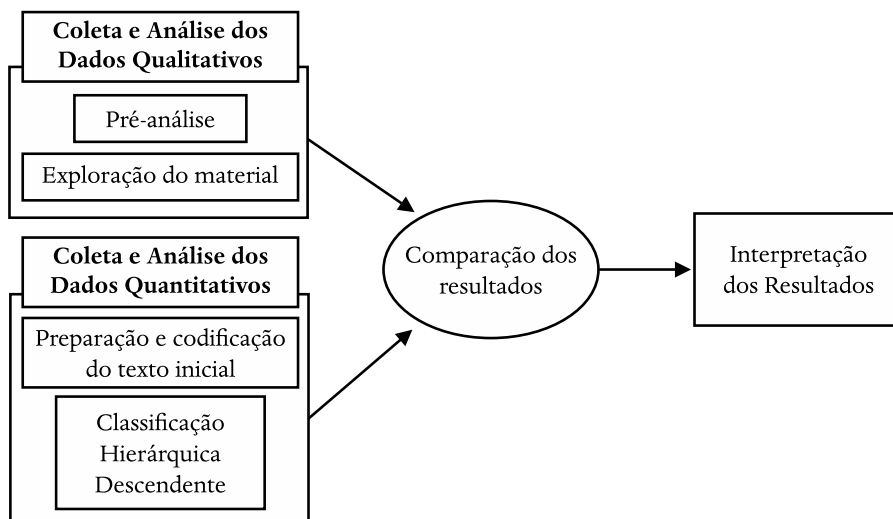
Coleta e Análise dos Dados Qualitativos

Pré-análise

Exploração do material

Coleta e Análise dos Dados Quantitativos

Preparação e codificação do texto inicial

Classificação Hierárquica Descendente

Comparação dos resultados

Interpretação dos Resultados